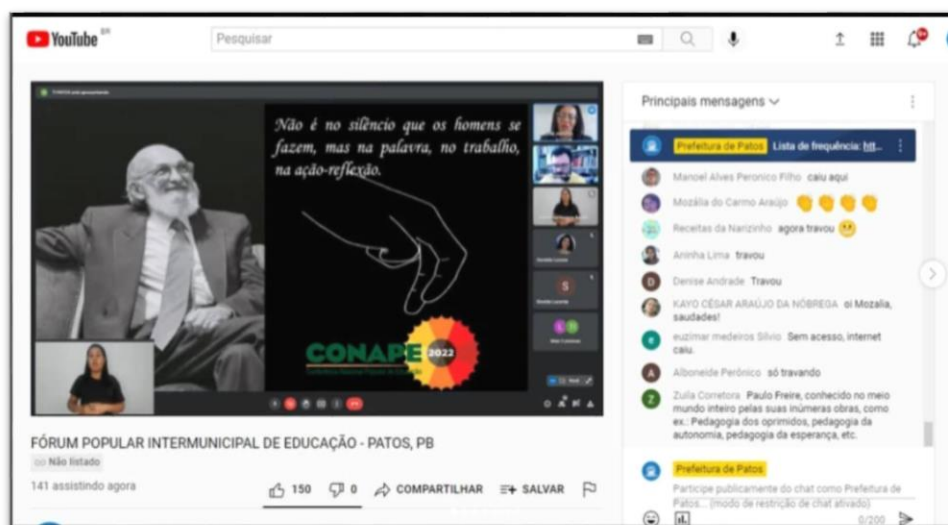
YouTube BR

Pesquisar

Não é no silêncio que os homens se fazem, mas na palavra, no trabalho, na ação-reflexão.

CONAPE 2022

FÓRUM POPULAR INTERMUNICIPAL DE EDUCAÇÃO - PATOS, PB

Não listado

141 assistindo agora

150 0 COMPARTILHAR SALVAR

Principais mensagens

Prefeitura de Patos Lista de frequência: htt...

Manoel Alves Peronico Filho caiu aqui

Mozália do Carmo Araújo 👏👏👏👏

Receitas da Narizinho agora travou

Aninha Lima travou

Denise Andrade Travou

KAYO CÉSAR ARAÚJO DA NÓBREGA oi Mozalia, saudades!

euzimar medeiros Silvio Sem acesso, internet caiu.

Alboneide Perônico só travando

Zulla Corretora Paulo Freire, conhecido no meio mundo inteiro pelas suas inúmeras obras, como ex.: Pedagogia dos oprimidos, pedagogia da autonomia, pedagogia da esperança, etc.

Prefeitura de Patos

Participe publicamente do chat como Prefeitura de Patos... (modo de restrição de chat ativado)

0/200